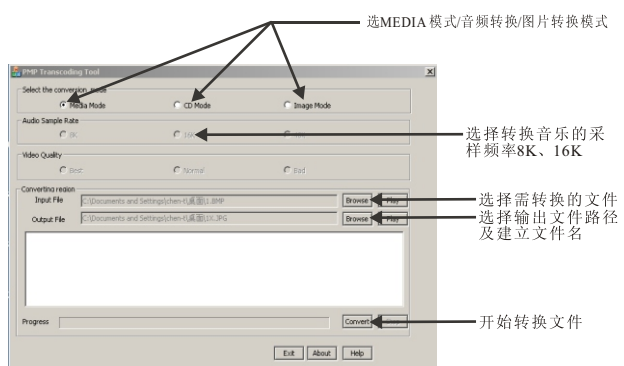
选MEDIA 模式/音频转换/图片转换模式

PMP Transcoding Tool

Select the conversion mode

Media Mode

CD Mode

Image Mode

Audio Sample Rate

8K

16K

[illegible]

选择转换音乐的采样频率8K、16K

Video Quality

Best

Normal

Bad

Converting region

Input File

C:\Documents and Settings\chen-{\桌面\1.BMP

Browse

Play

选择需转换的文件

Output File

C:\Documents and Settings\chen-{\桌面\1X.JPG

Browse

Play

选择输出文件路径及建立文件名

Progress

Convert

开始转换文件

Exit

About

Help